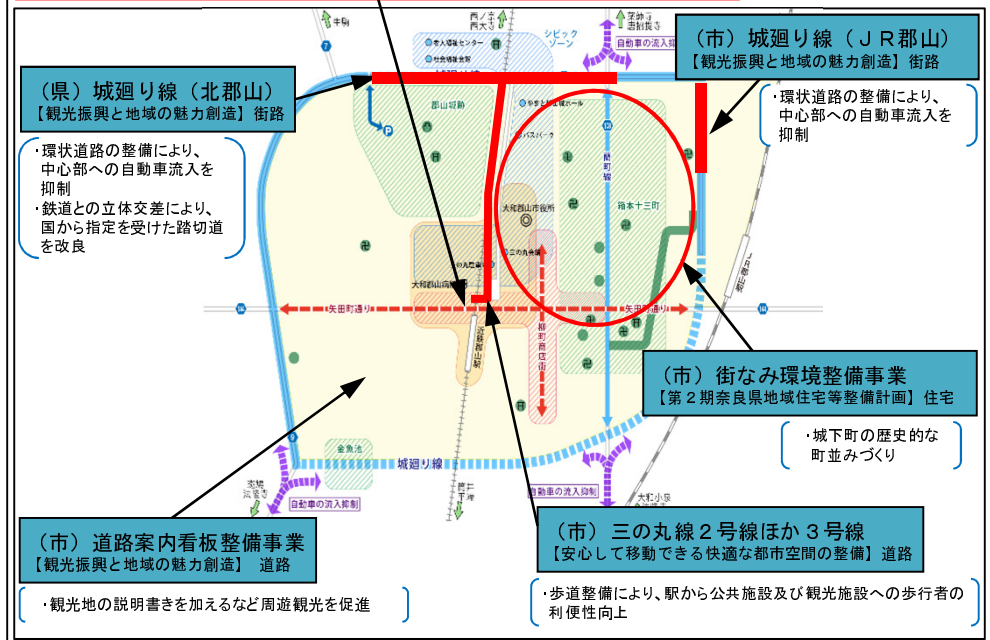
（県）城廻り線（北郡山）
【観光振興と地域の魅力創造】街路

・環状道路の整備により、中心部への自動車流入を抑制
・鉄道との立体交差により、国から指定を受けた踏切道を改良

（市）城廻り線（ＪＲ郡山）
【観光振興と地域の魅力創造】街路

・環状道路の整備により、中心部への自動車流入を抑制

（市）街なみ環境整備事業
【第２期奈良県地域住宅等整備計画】住宅

・城下町の歴史的な町並みづくり

（市）道路案内看板整備事業
【観光振興と地域の魅力創造】道路

・観光地の説明書きを加えるなど周遊観光を促進

（市）三の丸線２号線ほか３号線
【安心して移動できる快適な都市空間の整備】道路

・歩道整備により、駅から公共施設及び観光施設への歩行者の利便性向上

郡山城跡
大和郡山市役所
三の丸会館
箱本十三町
柳町商店街
矢田町通り
近鉄郡山駅
城廻り線
金魚池
シビックゾーン
自動車の流入抑制
自動車の流入抑制
自動車の流入抑制
自動車の流入抑制
老人福祉センター
社会福祉会館
やまと郡山城ホール
バスパーク
大和郡山病院
九条公園
JR郡山駅